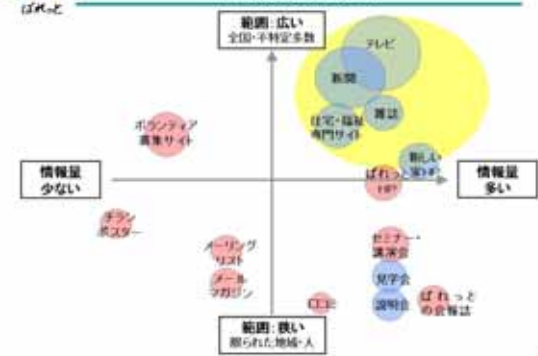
ぱれっと

範囲：広い
全国・不特定多数

テレビ

新聞

雑誌

住宅・福祉専門サイト

ボランティア募集サイト

新しい取り組み

情報量少ない

ぱれっとHP

情報量多い

チラシポスター

メーリングリスト

メールマガジン

セミナー・講演会

見学会

説明会

ぱれっとの会報誌

口コミ

範囲：狭い
限られた地域・人